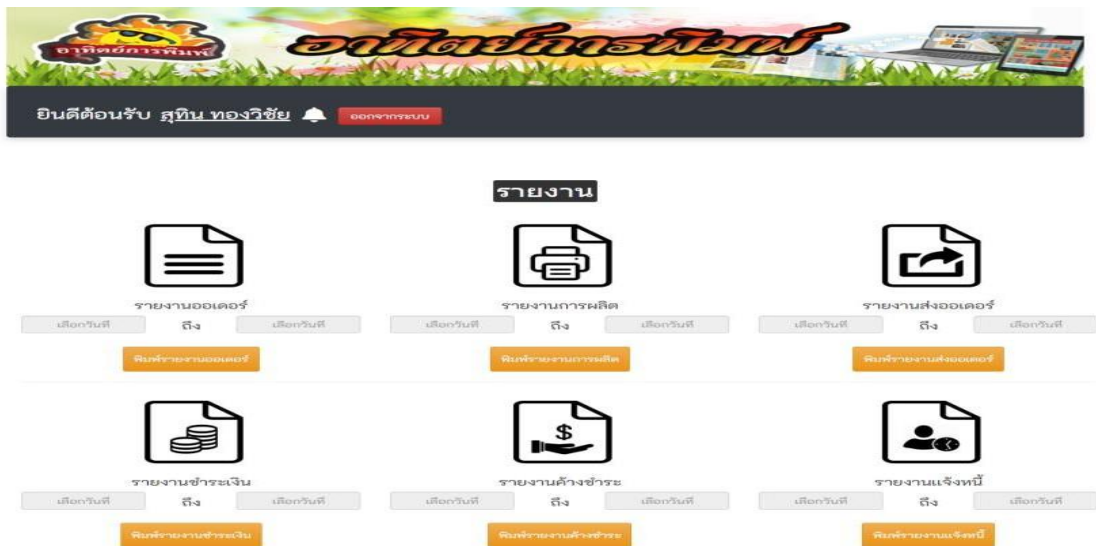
อาทิตย์การพิมพ์

อาทิตย์การพิมพ์

ยินดีต้อนรับ สุทิน ทองวิชัย

ออกจากระบบ

รายงาน

รายงานออเดอร์

เลือกวันที่ ถึง เลือกวันที่

พิมพ์รายงานออเดอร์

รายงานการผลิต

เลือกวันที่ ถึง เลือกวันที่

พิมพ์รายงานการผลิต

รายงานส่งออเดอร์

เลือกวันที่ ถึง เลือกวันที่

พิมพ์รายงานส่งออเดอร์

รายงานชำระเงิน

เลือกวันที่ ถึง เลือกวันที่

พิมพ์รายงานชำระเงิน

รายงานค้างชำระ

เลือกวันที่ ถึง เลือกวันที่

พิมพ์รายงานค้างชำระ

รายงานแจ้งหนี้

เลือกวันที่ ถึง เลือกวันที่

พิมพ์รายงานแจ้งหนี้